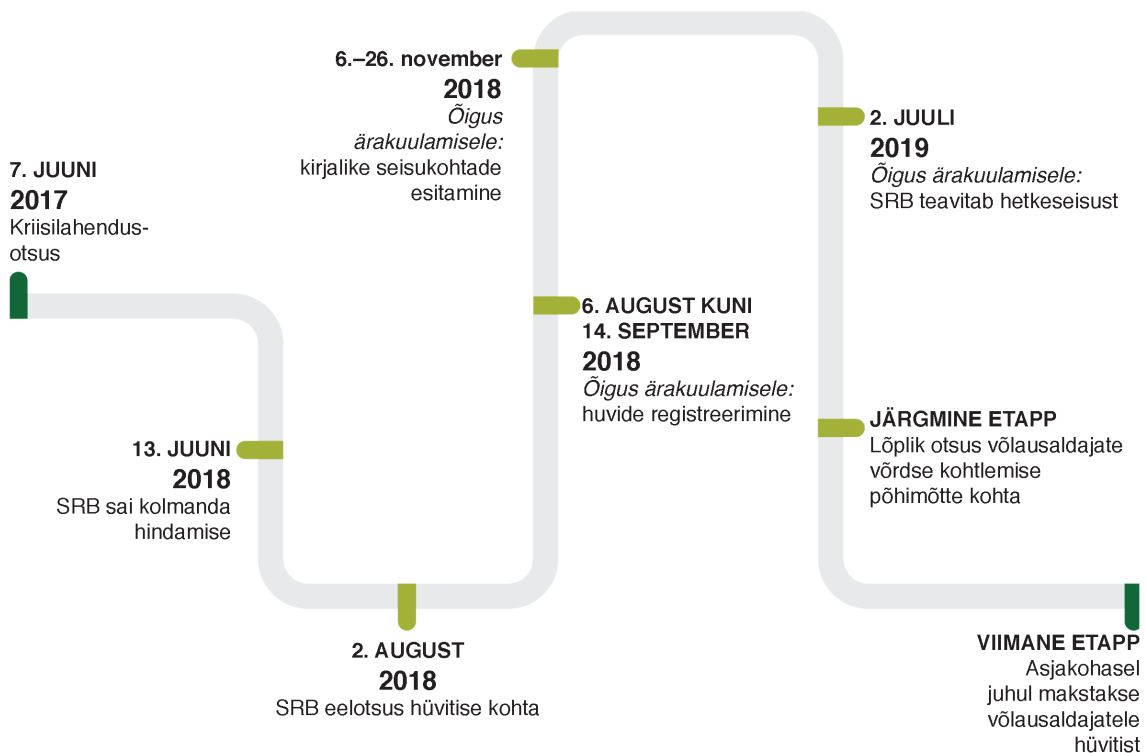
7. JUUNI
2017
Kriisilahendusotsus

13. JUUNI
2018
SRB sai kolmanda hindamise

2. AUGUST
2018
SRB eelotsus hüvitise kohta

6.–26. november
2018
Õigus ärakuulamisele:
kirjalike seisukohtade esitamine

6. AUGUST KUNI 14. SEPTEMBER
2018
Õigus ärakuulamisele:
huvide registreerimine

2. JUULI
2019
Õigus ärakuulamisele:
SRB teavitab hetkeseisust

JÄRGMINE ETAPP
Lõplik otsus võlausaldajate võrdse kohtlemise põhimõtte kohta

VIIMANE ETAPP
Asjakohasel juhul makstakse võlausaldajatele hüvitist